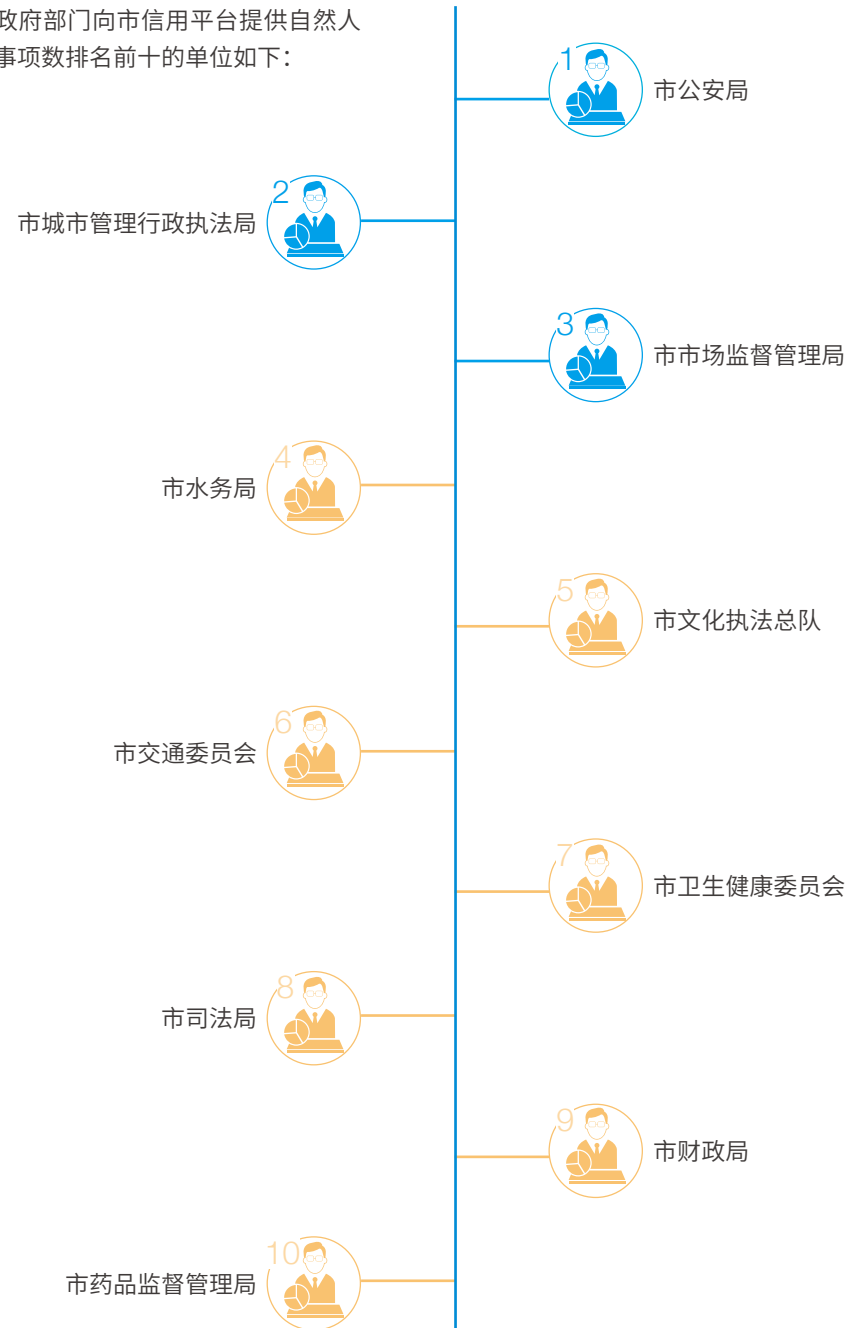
政府部门向市信用平台提供自然人事项数排名前十的单位如下：

1
市公安局

2
市城市管理行政执法局

3
市市场监督管理局

4
市水务局

5
市文化执法总队

6
市交通委员会

7
市卫生健康委员会

8
市司法局

9
市财政局

10
市药品监督管理局